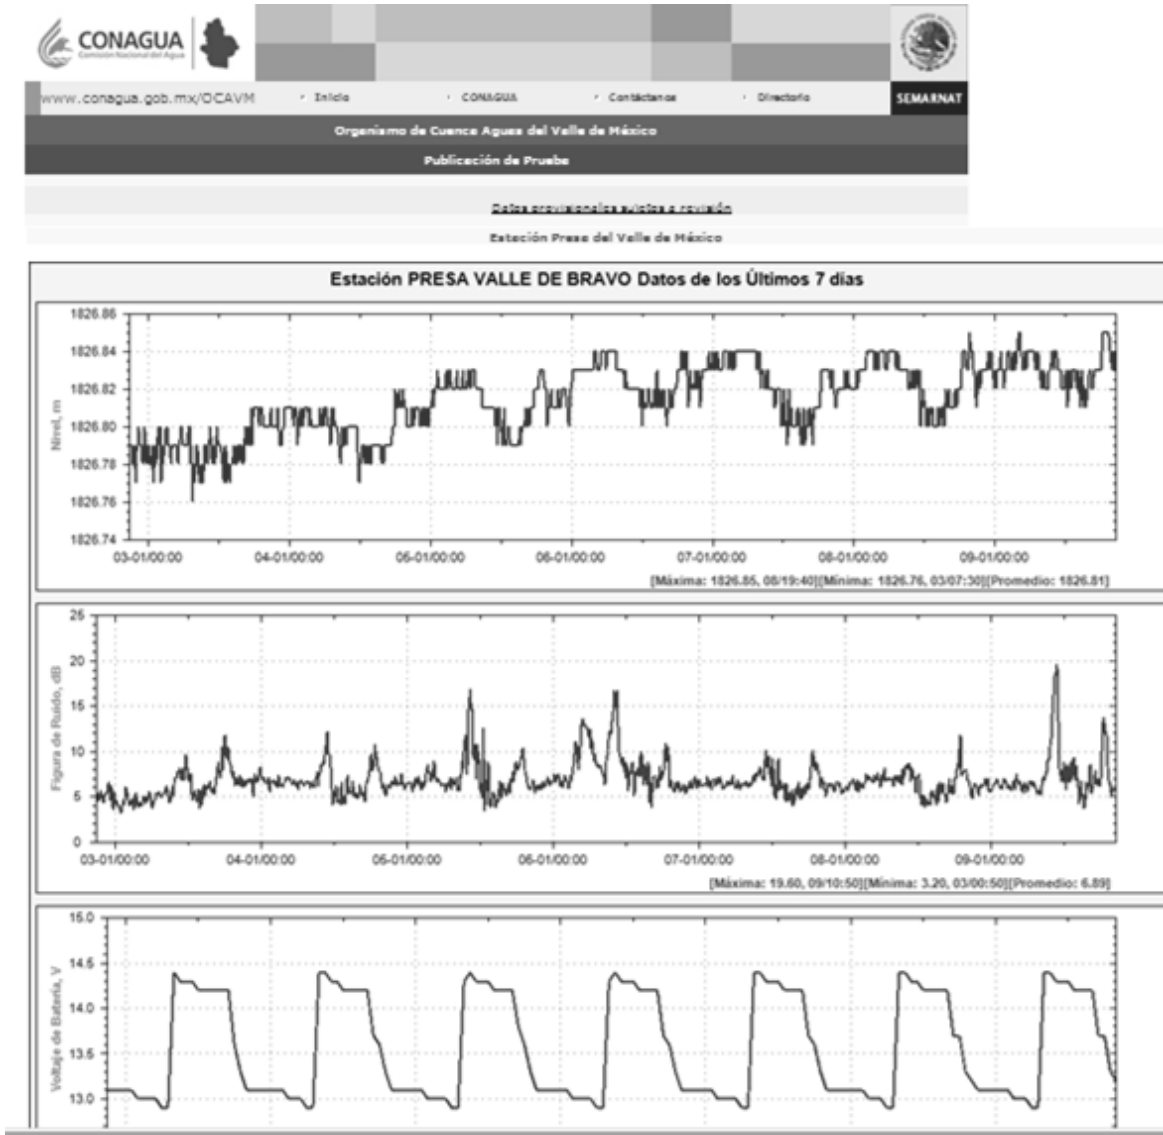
CONAGUA
Comisión Nacional del Agua

www.conagua.gob.mx/OCAVM · Inicio · CONAGUA · Contáctanos · Directorio SEMARNAT

Organismo de Cuenca Aguas del Valle de México

Publicación de Prueba

Datos provisionales sujetos a revisión

Estación Presa del Valle de México

Estación PRESA VALLE DE BRAVO Datos de los Últimos 7 días

Nivel, m
1826.86
1826.84
1826.82
1826.80
1826.78
1826.76
1826.74
03-01/00:00 04-01/00:00 05-01/00:00 06-01/00:00 07-01/00:00 08-01/00:00 09-01/00:00
[Máxima: 1826.85, 08/19:40][Mínima: 1826.76, 03/07:30][Promedio: 1826.81]

Figura de Ruido, dB
25
20
15
10
5
0
03-01/00:00 04-01/00:00 05-01/00:00 06-01/00:00 07-01/00:00 08-01/00:00 09-01/00:00
[Máxima: 19.60, 09/10:50][Mínima: 3.20, 03/00:50][Promedio: 6.89]

Voltaje de Batería, V
15.0
14.5
14.0
13.5
13.0